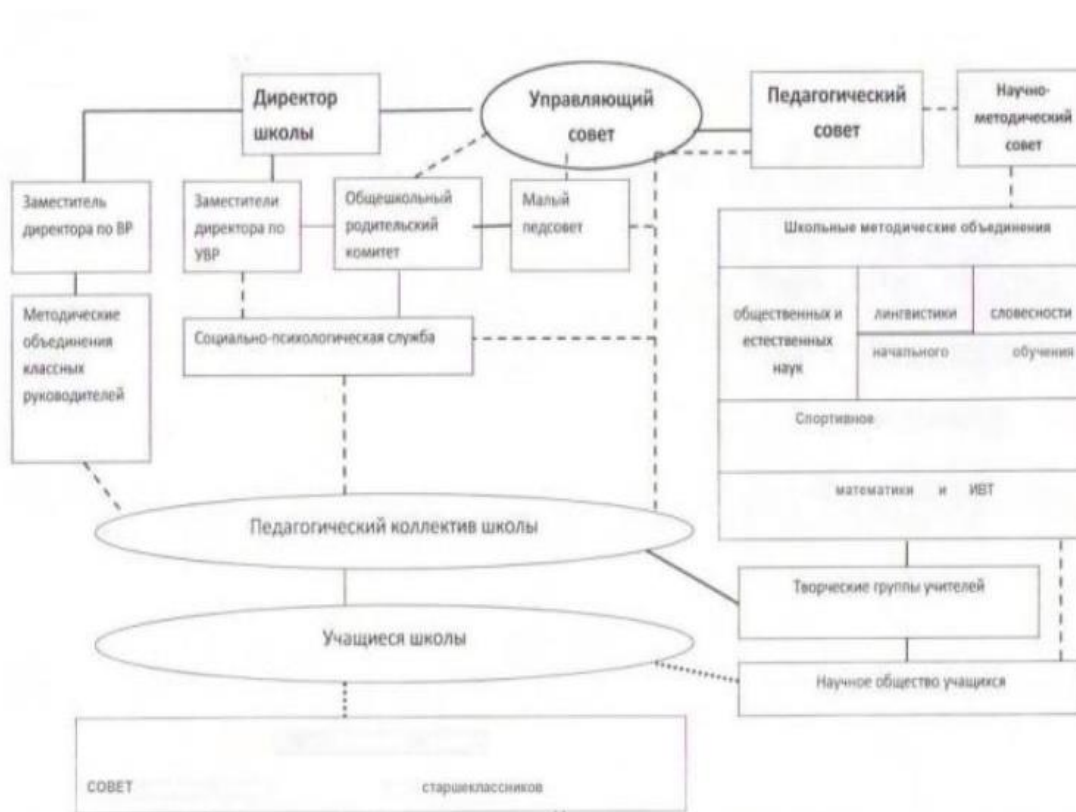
Директор школы

Управляющий совет

Педагогический совет

Научно-методический совет

Заместитель директора по ВР

Заместители директора по УВР

Общешкольный родительский комитет

Малый педсовет

Школьные методические объединения

Методические объединения классных руководителей

Социально-психологическая служба

общественных и естественных наук

лингвистики

словесности

начального обучения

Спортивное

математики и ИВТ

Педагогический коллектив школы

Творческие группы учителей

Учащиеся школы

Научное общество учащихся

СОВЕТ старшеклассников